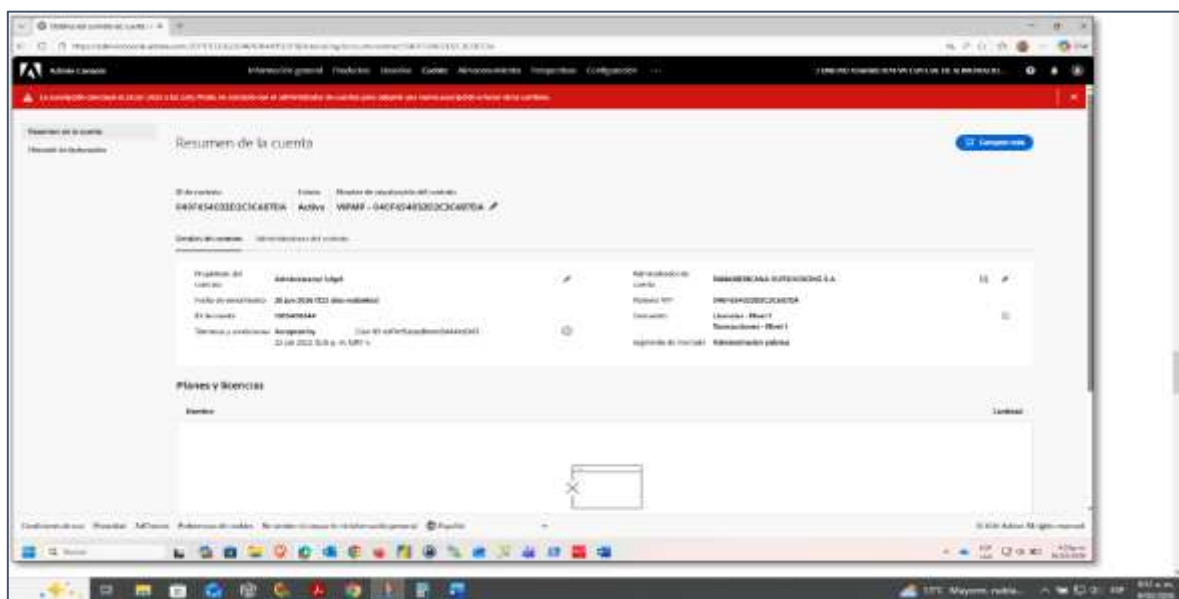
Adobe Console

Información general   Productos   Usuarios   Cuentas   Almacenamiento   Herramientas   Configuración

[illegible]

Resumen de la cuenta

Resumen de la cuenta

Comprar más

ID de contrato   Estado   Nombre de visualización del contrato
0407654033E02C3C6870A   Activo   VIPMP - 0407654033E02C3C6870A

Detalles del contrato   Administradores del contrato

Propietario del contrato   Administrador Edgel
Fecha de aniversario   26 jun 2026 (322 días restantes)
ID de cuenta   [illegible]
Términos y condiciones   Aceptado by   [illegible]
22 jun 2022 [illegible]

Administrador de cuenta   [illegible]
Número VIP   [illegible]
Descuentos   Licencias - Nivel 1
Transacciones - Nivel 1
Segmento de mercado   Administración pública

Planes y licencias

Nombre   Cantidad

© 2024 Adobe. All rights reserved.